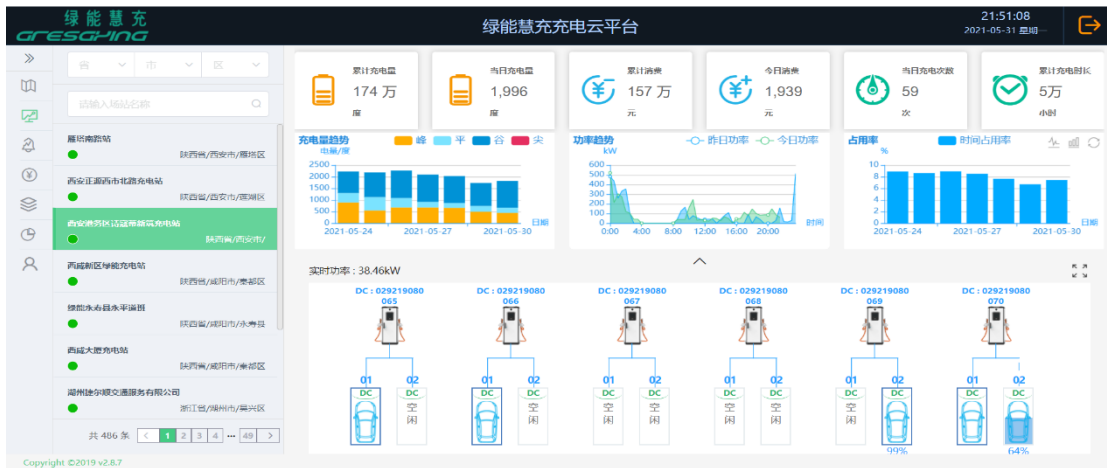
绿能慧充
GRESGYING

绿能慧充充电云平台

21:51:08
2021-05-31 星期一

省 市 区

请输入场站名称

雁塔南路站
陕西省/西安市/雁塔区

西安正源西市北路充电站
陕西省/西安市/莲湖区

西安港务区活匠帮新充电站
陕西省/西安市/

西咸新区绿能充电站
陕西省/咸阳市/秦都区

绿能永寿县永平滨园
陕西省/咸阳市/永寿县

西咸大厦充电站
陕西省/咸阳市/秦都区

湖州捷尔顺交通服务有限公司
浙江省/湖州市/吴兴区

共 486 条 < 1 2 3 4 ··· 49 >

Copyright ©2019 v2.8.7

累计充电量
174 万
度

当日充电量
1,996
度

累计消费
157 万
元

今日消费
1,939
元

当日充电次数
59
次

累计充电时长
5万
小时

充电量趋势
电量/度
峰 平 谷 尖
2500
2000
1500
1000
500
0
2021-05-24 2021-05-27 2021-05-30
日期

功率趋势
kW
昨日功率 今日功率
600
500
400
300
200
100
0
0:00 4:00 8:00 12:00 16:00 20:00
时间

占用率
%
时间占用率
10
8
6
4
2
0
2021-05-24 2021-05-27 2021-05-30
日期

实时功率：38.46kW

DC : 029219080
065
01 DC
02 DC 空闲

DC : 029219080
066
01 DC
02 DC 空闲

DC : 029219080
067
01 DC 空闲
02 DC 空闲

DC : 029219080
068
01 DC 空闲
02 DC 空闲

DC : 029219080
069
01 DC 空闲
02 DC
99%

DC : 029219080
070
01 DC
02 DC
64%